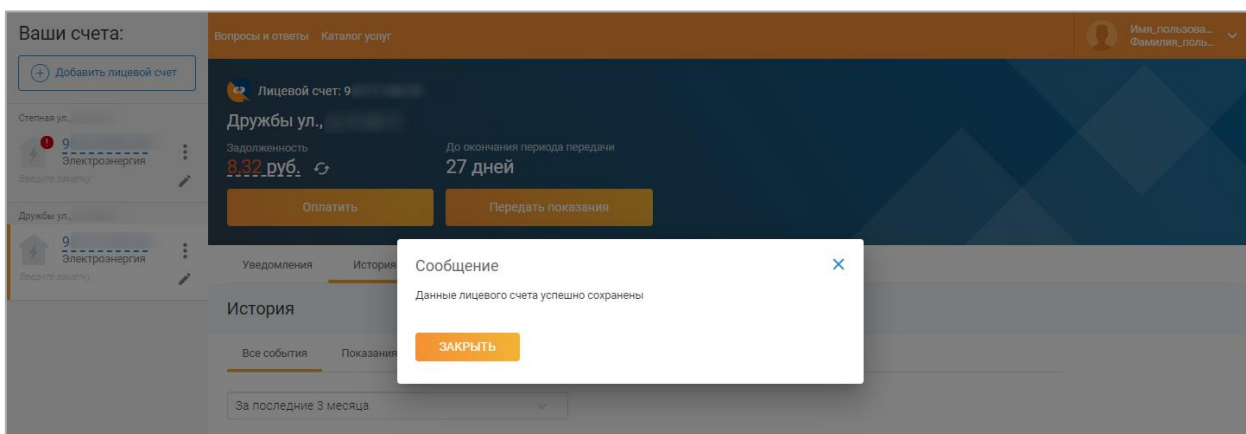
Ваши счета:

Добавить лицевой счет

Степная ул.

9

Электроэнергия

Введите заметку

Дружбы ул.

9

Электроэнергия

Введите заметку

Вопросы и ответы Каталог услуг

Имя_пользова...
Фамилия_поль...

Лицевой счет: 9

Дружбы ул.,

Задолженность

8,32 руб.

До окончания периода передачи

27 дней

Оплатить

Передать показания

Уведомления История

История

Все события Показания

За последние 3 месяца

Сообщение

Данные лицевого счета успешно сохранены

ЗАКРЫТЬ